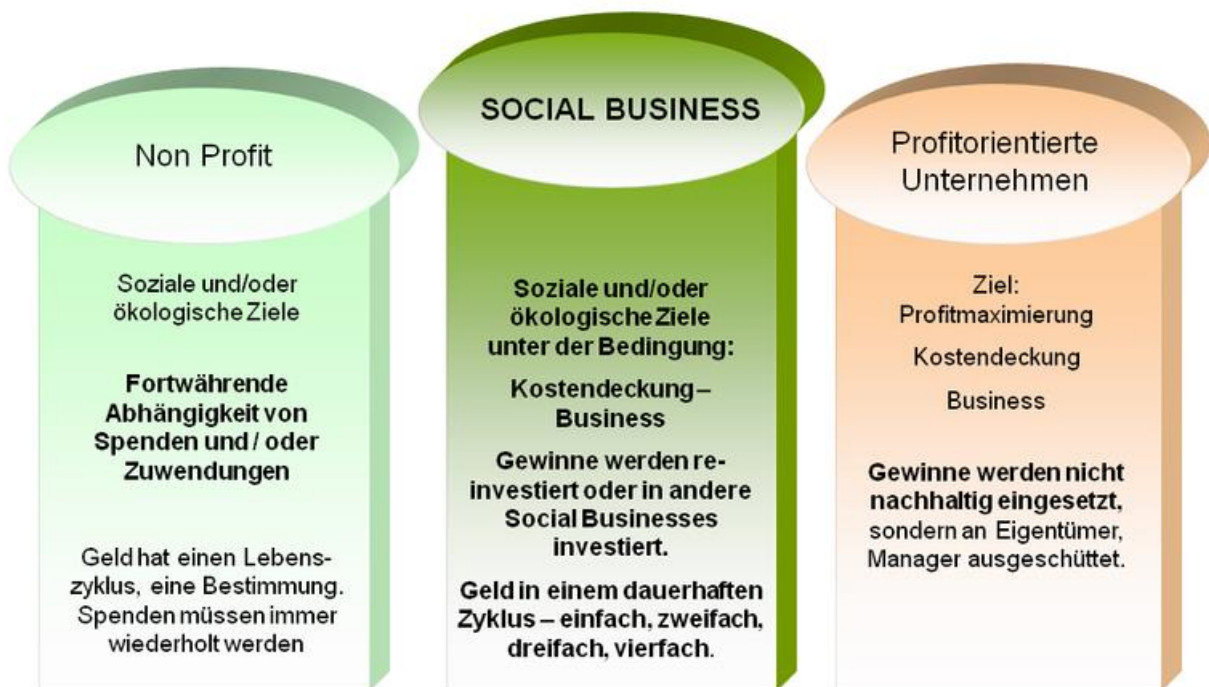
Non Profit

Soziale und/oder ökologische Ziele

Fortwährende Abhängigkeit von Spenden und / oder Zuwendungen

Geld hat einen Lebenszyklus, eine Bestimmung. Spenden müssen immer wiederholt werden

SOCIAL BUSINESS

Soziale und/oder ökologische Ziele unter der Bedingung:

Kostendeckung – Business

Gewinne werden reinvestiert oder in andere Social Businesses investiert.

Geld in einem dauerhaften Zyklus – einfach, zweifach, dreifach, vierfach.

Profitorientierte Unternehmen

Ziel: Profitmaximierung

Kostendeckung

Business

Gewinne werden nicht nachhaltig eingesetzt, sondern an Eigentümer, Manager ausgeschüttet.